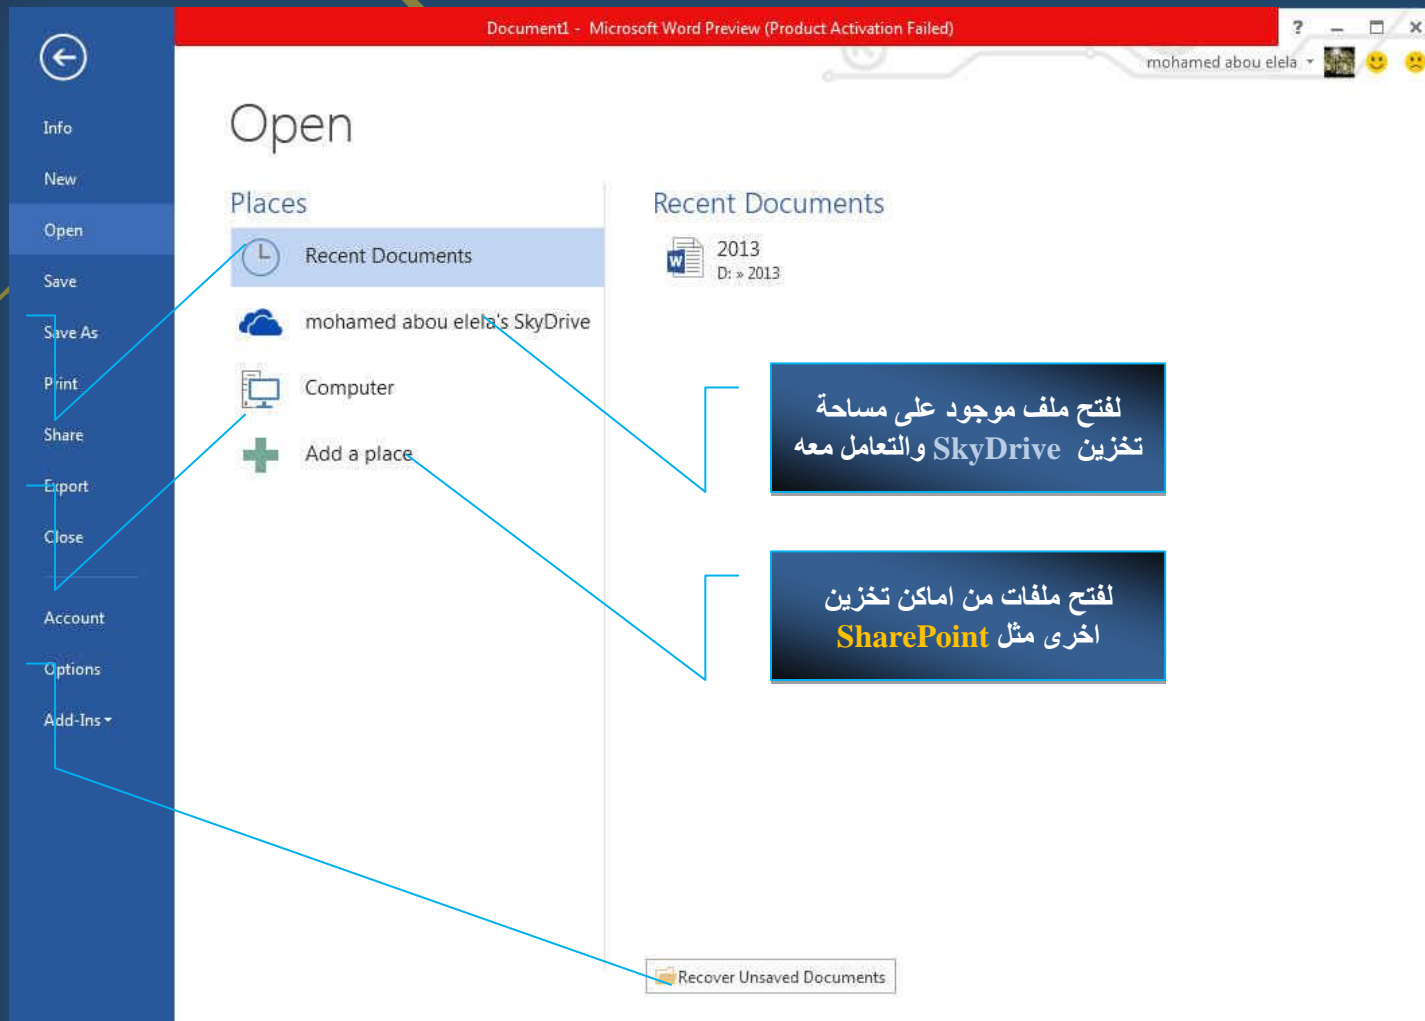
Document1 - Microsoft Word Preview (Product Activation Failed)

? – □ ×

mohamed abou elela

Info

New

Open

Save

Save As

Print

Share

Export

Close

Account

Options

Add-Ins

Open

Places

Recent Documents

mohamed abou elela's SkyDrive

Computer

Add a place

Recent Documents

2013
D: » 2013

لفتح ملف موجود على مساحة تخزين SkyDrive والتعامل معه

لفتح ملفات من اماكن تخزين اخرى مثل SharePoint

Recover Unsaved Documents